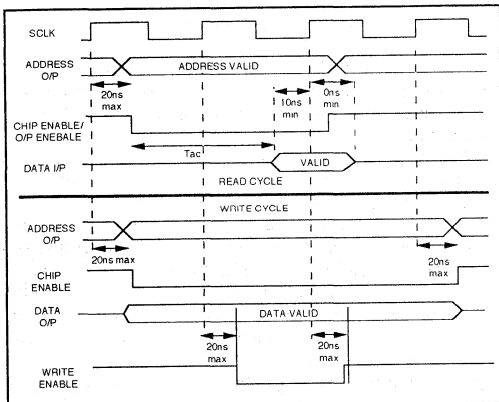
SCLK

ADDRESS O/P

ADDRESS VALID

20ns max

10ns min

0ns min

CHIP ENABLE/ O/P ENEBALE

Tac

DATA I/P

VALID

READ CYCLE

WRITE CYCLE

ADDRESS O/P

20ns max

20ns max

CHIP ENABLE

DATA O/P

DATA VALID

20ns max

20ns max

WRITE ENABLE